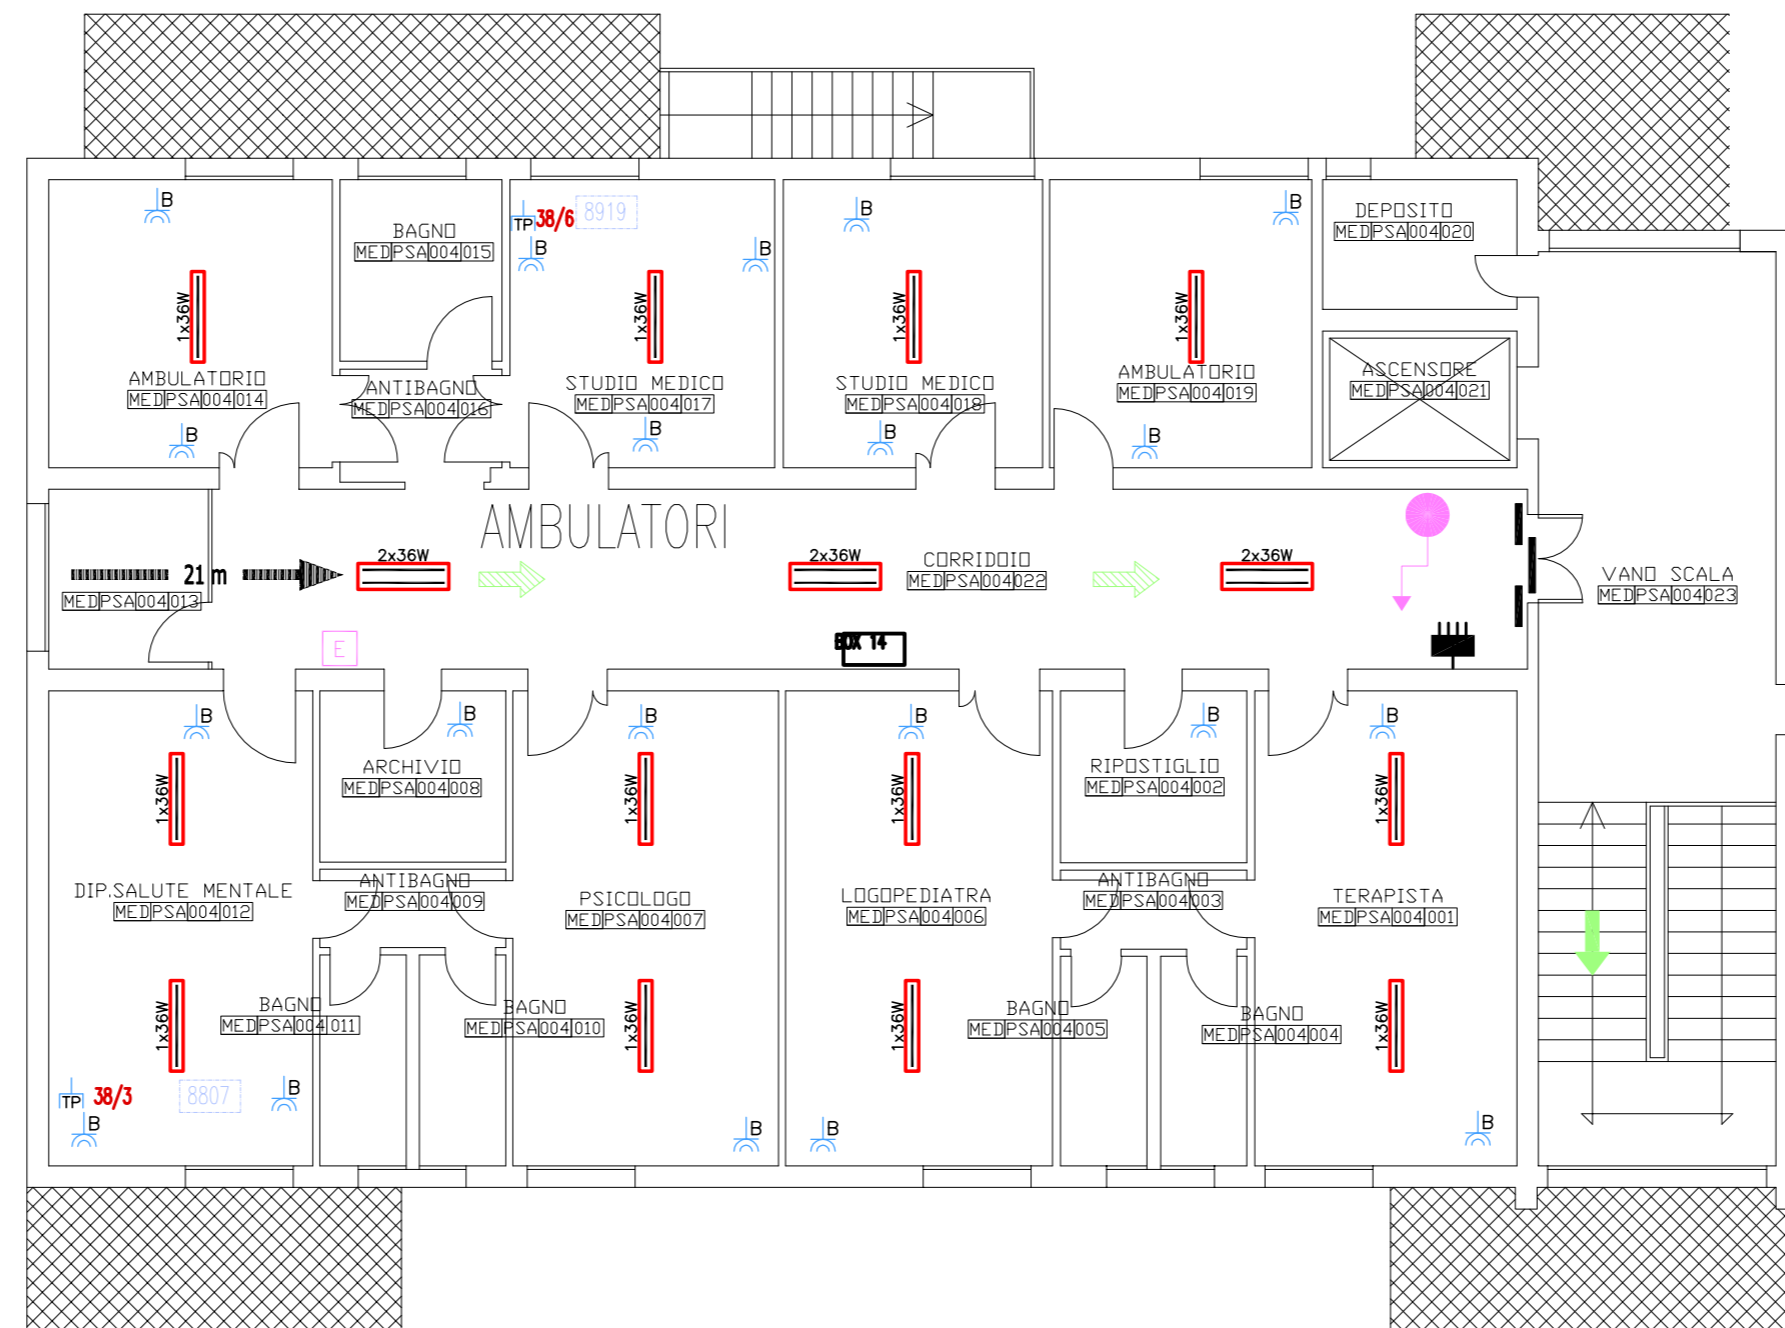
B
BAGNO
MED PSA 004 015
TP 38/6 8919
B
B
B
B
DEPOSITO
MED PSA 004 020
1x36W
1x36W
1x36W
1x36W
AMBULATORIO
MED PSA 004 014
ANTIBAGNO
MED PSA 004 016
STUDIO MEDICO
MED PSA 004 017
STUDIO MEDICO
MED PSA 004 018
AMBULATORIO
MED PSA 004 019
ASCENSORE
MED PSA 004 021
B
B
B
B
AMBULATORI
21 m
2x36W
2x36W
CORRIDOIO
MED PSA 004 022
2x36W
VANO SCALA
MED PSA 004 023
MED PSA 004 013
E
BOX 14
B
B
B
B
B
B
ARCHIVIO
MED PSA 004 008
RIPOSTIGLIO
MED PSA 004 002
1x36W
1x36W
1x36W
1x36W
DIP.SALUTE MENTALE
MED PSA 004 012
ANTIBAGNO
MED PSA 004 009
PSICOLOGO
MED PSA 004 007
LOGOPEDIATRA
MED PSA 004 006
ANTIBAGNO
MED PSA 004 003
TERAPISTA
MED PSA 004 001
BAGNO
MED PSA 004 011
BAGNO
MED PSA 004 010
BAGNO
MED PSA 004 005
BAGNO
MED PSA 004 004
1x36W
1x36W
1x36W
1x36W
TP 38/3 8807
B
B
B
B
B